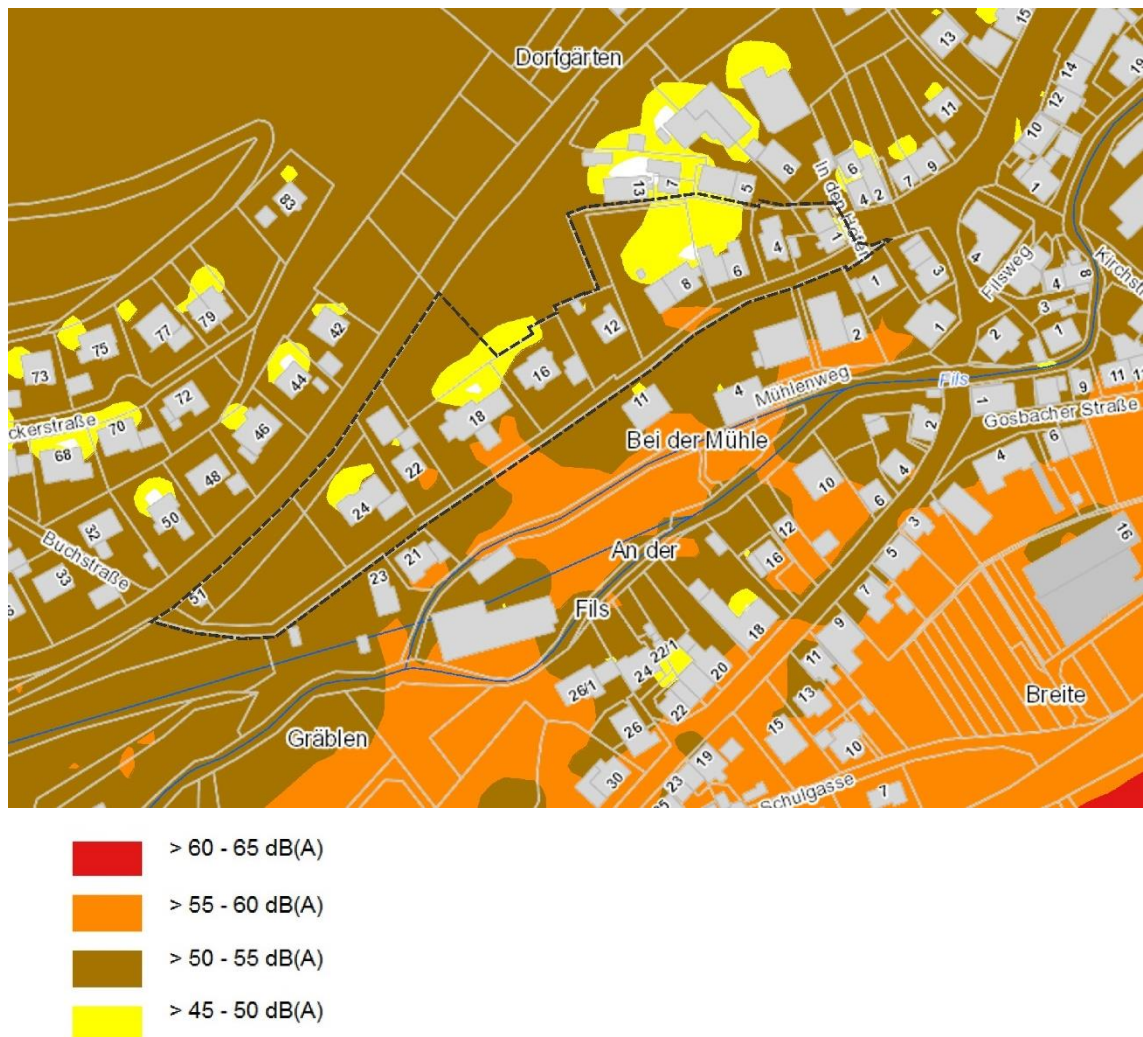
Dorfgärten

13
15
19
14
12
11
10
8
6
4
2
7
9
1
In den Hofe
13
7
5
4
1
83
77
79
75
73
42
44
45
72
70
68
48
50
32
33
Buchstraße
ckerstraße
4
Filsweg
Kirchst
4
8
3
3
1
1
2
1
2
8
6
12
16
18
22
24
21
23
51
11
4
Mühlenweg
Fils
1
9
11
Gosbacher Straße
Bei der Mühle
2
4
6
10
4
16
12
16
3
5
7
An der
Fils
18
9
11
13
15
10
24
22/1
20
26/1
22
26
30
23
19
25
Schulgasse
7
Breite
Gräblen

> 60 - 65 dB(A)
> 55 - 60 dB(A)
> 50 - 55 dB(A)
> 45 - 50 dB(A)